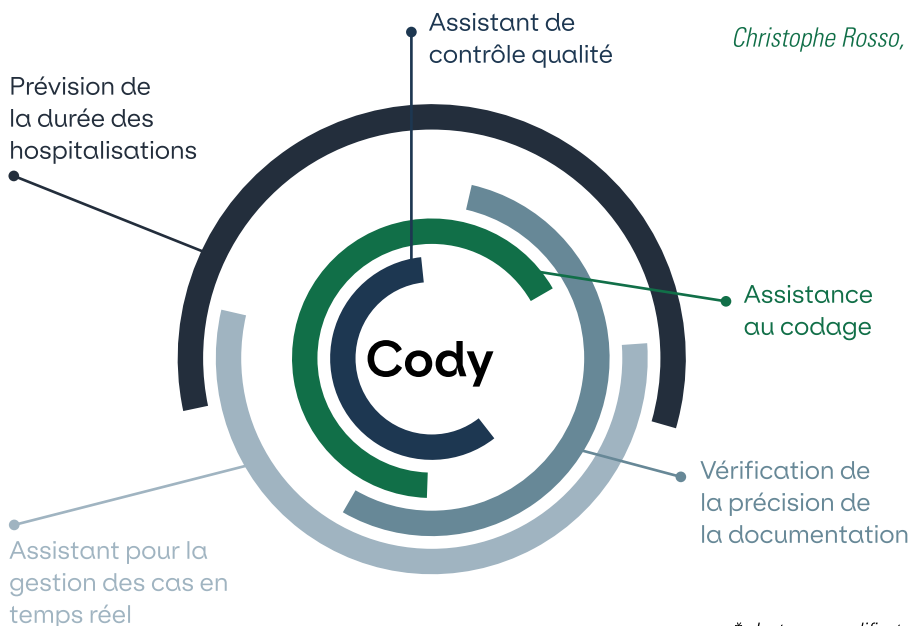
Assistant de contrôle qualité

Christophe Rosso,

Prévision de la durée des hospitalisations

Assistance au codage

Cody

Vérification de la précision de la documentation

Assistant pour la gestion des cas en temps réel

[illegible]